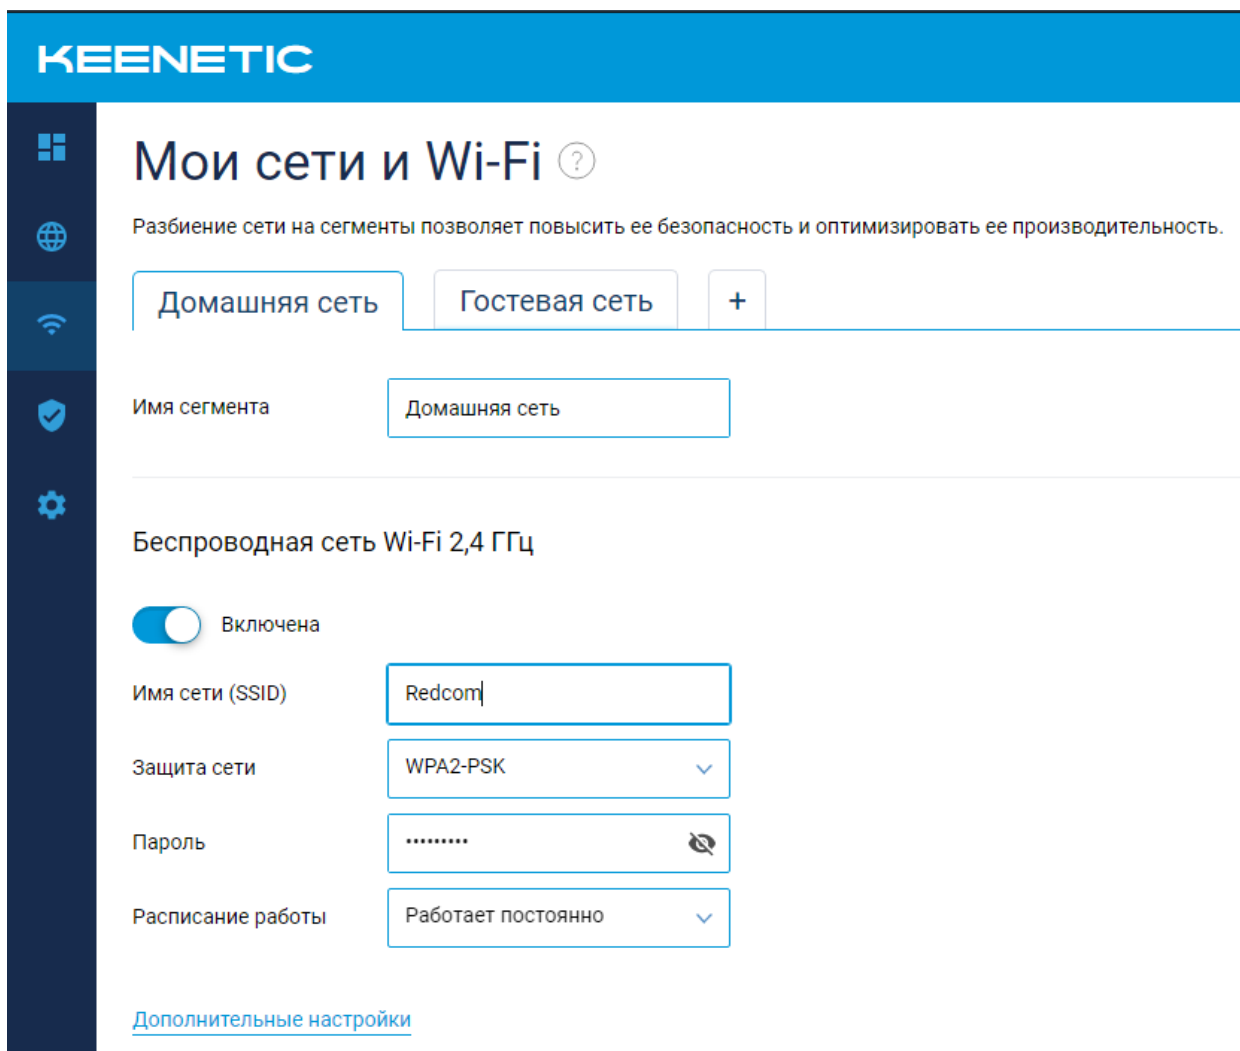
KEENETIC

Мои сети и Wi-Fi ?

Разбиение сети на сегменты позволяет повысить ее безопасность и оптимизировать ее производительность.

Домашняя сеть | Гостевая сеть | +

Имя сегмента
Домашняя сеть

Беспроводная сеть Wi-Fi 2,4 ГГц

Включена

Имя сети (SSID)
Redcom

Защита сети
WPA2-PSK

Пароль
•••••••••

Расписание работы
Работает постоянно

Дополнительные настройки